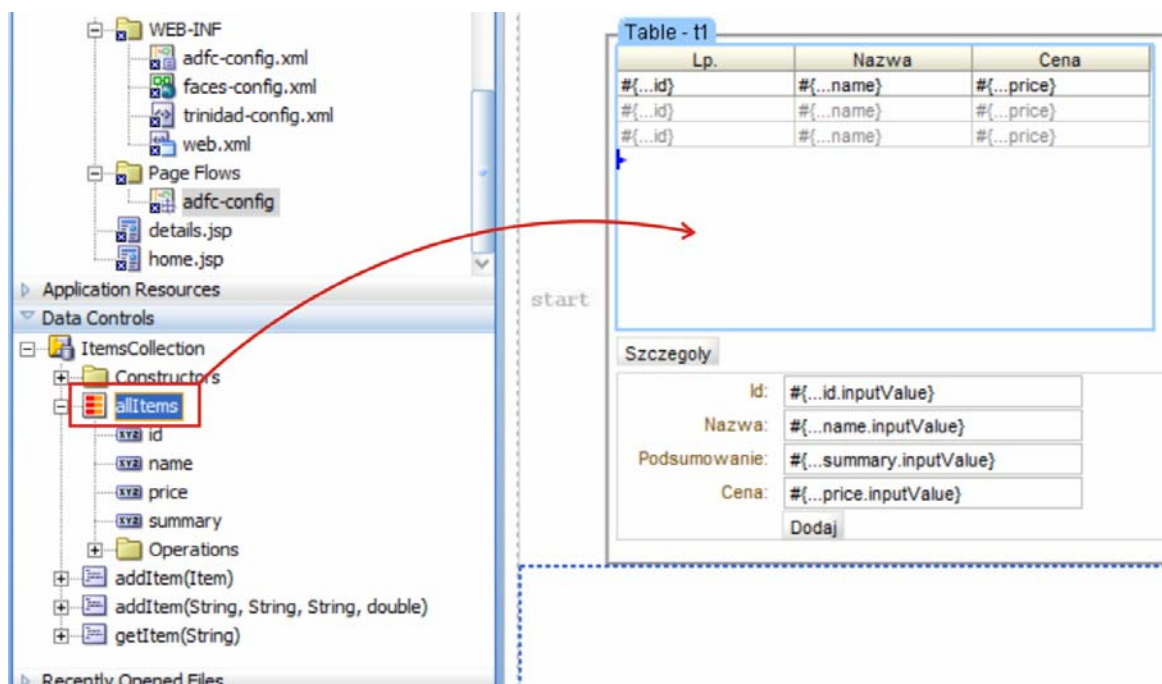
WEB-INF
adfc-config.xml
faces-config.xml
trinidad-config.xml
web.xml
Page Flows
adfc-config
details.jsp
home.jsp
Application Resources
Data Controls
ItemsCollection
Constructors
allItems
XYZ id
XYZ name
XYZ price
XYZ summary
Operations
addItem(Item)
addItem(String, String, String, double)
getItem(String)
Recently Opened Files

start

Table - t1

| Lp. | Nazwa | Cena |
|---|---|---|
| #{...id} | #{...name} | #{...price} |
| #{...id} | #{...name} | #{...price} |
| #{...id} | #{...name} | #{...price} |

Szczegoly

Id: #{...id.inputValue}
Nazwa: #{...name.inputValue}
Podsumowanie: #{...summary.inputValue}
Cena: #{...price.inputValue}
Dodaj